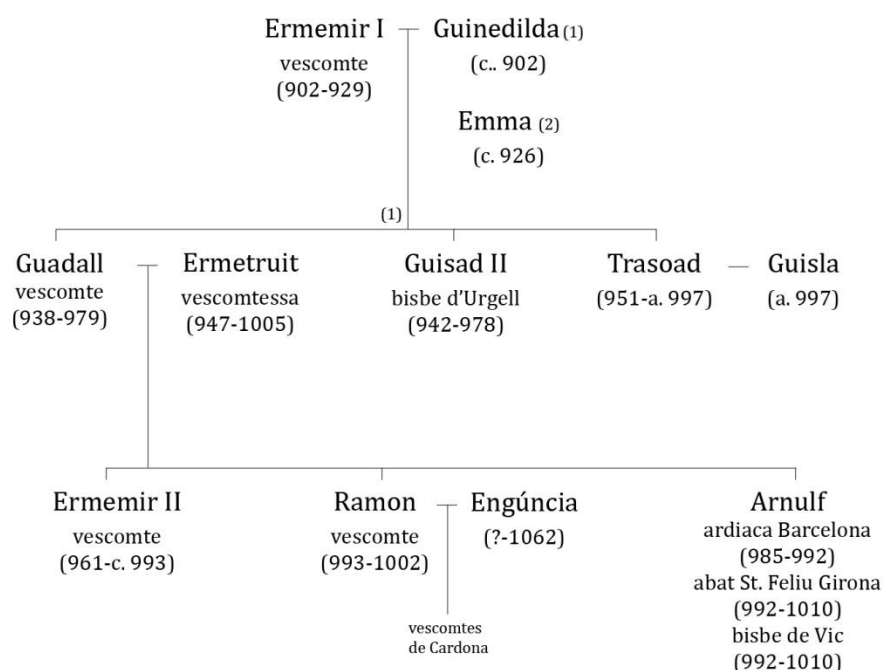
Ermemir I
vescomte
(902-929)

Guinedilda (1)
(c.. 902)

Emma (2)
(c. 926)

(1)

Guadall
vescomte
(938-979)

Ermetruit
vescomtessa
(947-1005)

Guisad II
bisbe d'Urgell
(942-978)

Trasoad
(951-a. 997)

Guisla
(a. 997)

Ermemir II
vescomte
(961-c. 993)

Ramon
vescomte
(993-1002)

Engúncia
(?-1062)

vescomtes
de Cardona

Arnulf
ardiaca Barcelona
(985-992)
abat St. Feliu Girona
(992-1010)
bisbe de Vic
(992-1010)